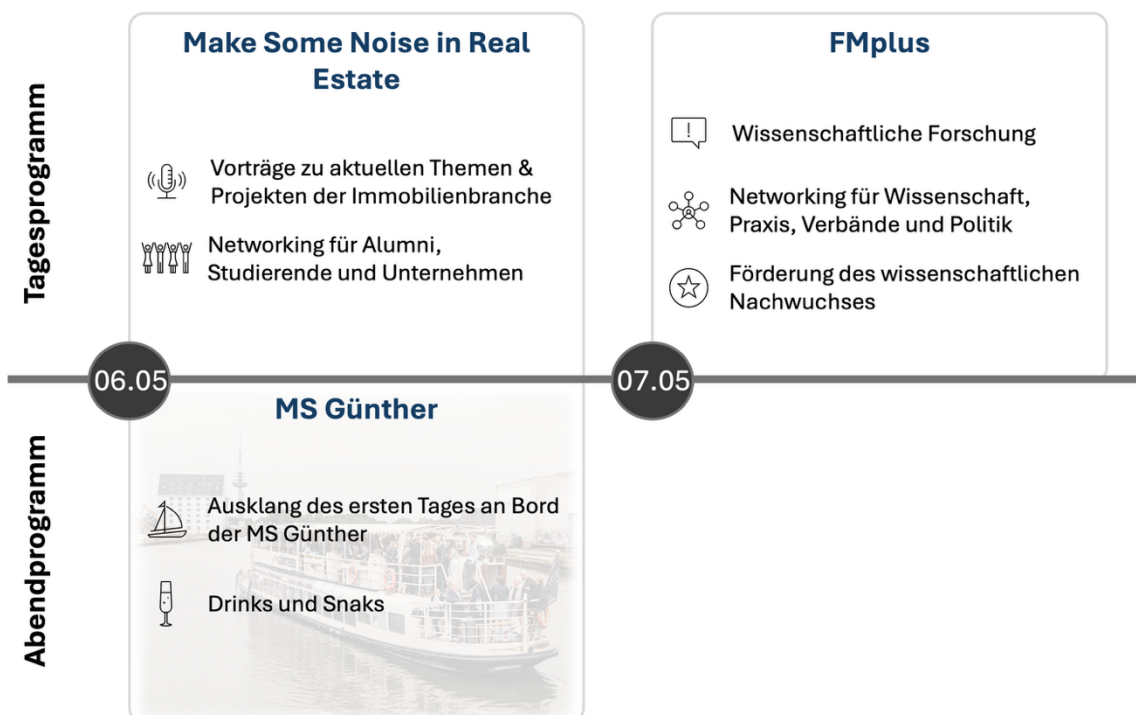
Tagesprogramm

Make Some Noise in Real Estate

Vorträge zu aktuellen Themen & Projekten der Immobilienbranche

Networking für Alumni, Studierende und Unternehmen

FMplus

Wissenschaftliche Forschung

Networking für Wissenschaft, Praxis, Verbände und Politik

Förderung des wissenschaftlichen Nachwuchses

06.05

07.05

Abendprogramm

MS Günther

Ausklang des ersten Tages an Bord der MS Günther

Drinks und Snaks